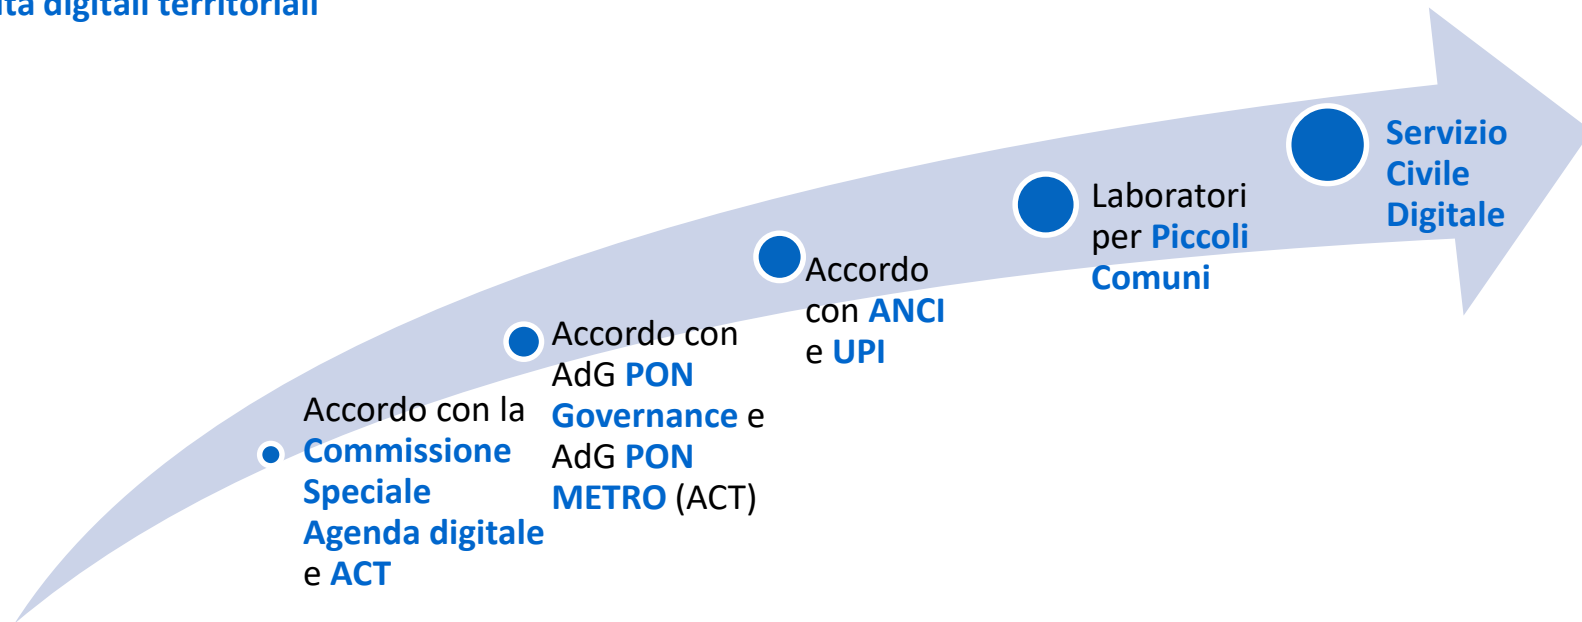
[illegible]ità digitali territoriali

Accordo con la Commissione Speciale Agenda digitale e ACT

Accordo con AdG PON Governance e AdG PON METRO (ACT)

Accordo con ANCI e UPI

Laboratori per Piccoli Comuni

Servizio Civile Digitale